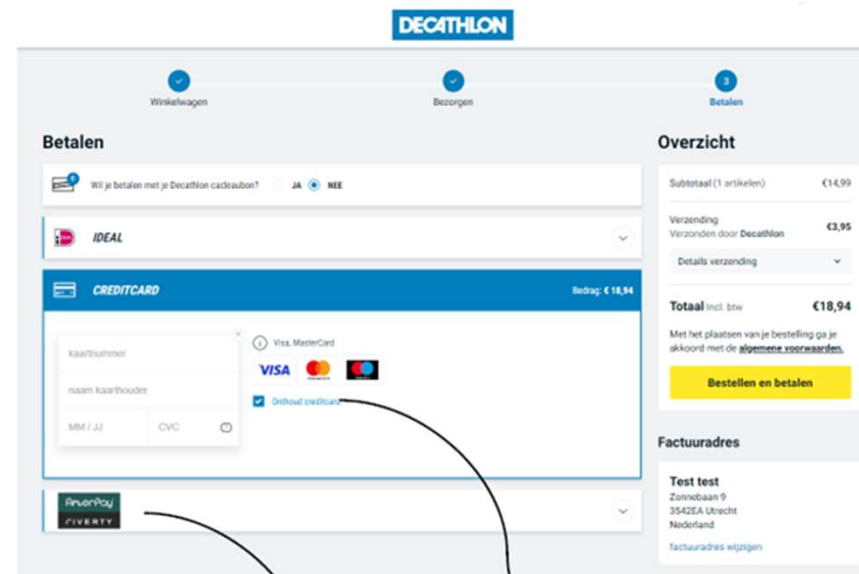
DECATHLON

Winkelwagen

Bezorgen

3

Betalen

Betalen

Wil je betalen met je Decathlon cadeaubon? JA NEE

IDEAL

CREDITCARD

Bedrag: € 18,94

kaartnummer

naam kaarthouder

MM / JJ

CVC

Visa, MasterCard

VISA

Onthoud creditcard

AfterPay
RIVERTY

Overzicht

Subtotaal (1 artikelen) €14,99

Verzending
Verzonden door Decathlon €3,95

Details verzending

Totaal incl. btw €18,94

Met het plaatsen van je bestelling ga je akkoord met de algemene voorwaarden.

Bestellen en betalen

Factuuradres

Test test
Zonnebaan 9
3542EA Utrecht
Nederland

factuuradres wijzigen